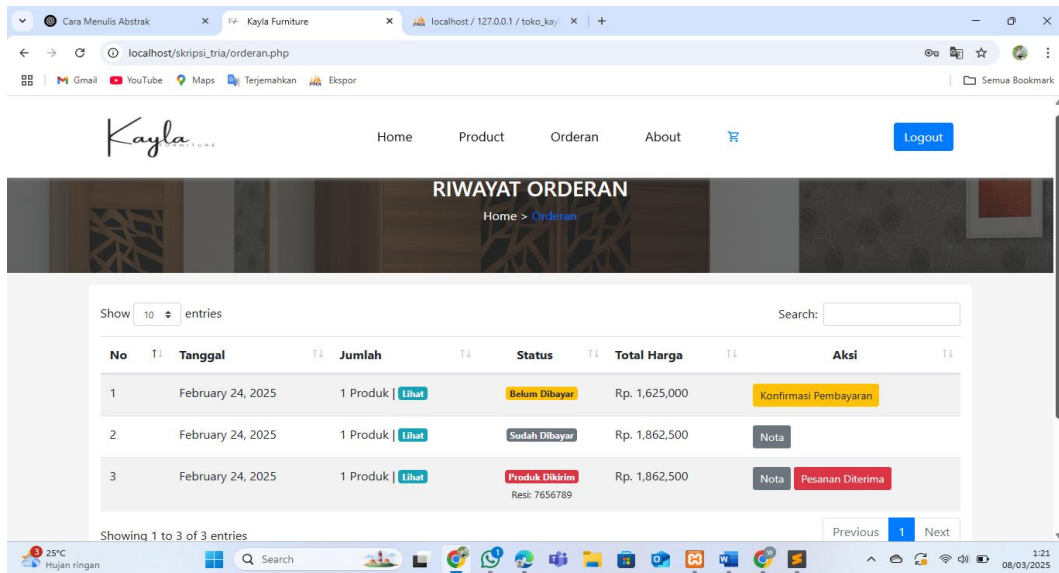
Cara Menulis Abstrak × Kayla Furniture × localhost / 127.0.0.1 / toko_kay × +

localhost/skripsi_tria/orderan.php

Gmail YouTube Maps Terjemahkan Ekspor Semua Bookmark

Kayla FURNITURE

Home Product Orderan About

Logout

RIWAYAT ORDERAN

Home > Orderan

Show 10 entries

Search:

| No | Tanggal | Jumlah | Status | Total Harga | Aksi |
|---|---|---|---|---|---|
| 1 | February 24, 2025 | 1 Produk \| Lihat | Belum Dibayar | Rp. 1,625,000 | Konfirmasi Pembayaran |
| 2 | February 24, 2025 | 1 Produk \| Lihat | Sudah Dibayar | Rp. 1,862,500 | Nota |
| 3 | February 24, 2025 | 1 Produk \| Lihat | Produk Dikirim Resi: 7656789 | Rp. 1,862,500 | Nota Pesanan Diterima |

Showing 1 to 3 of 3 entries

Previous 1 Next

25°C Hujan ringan

Search

1:21 08/03/2025